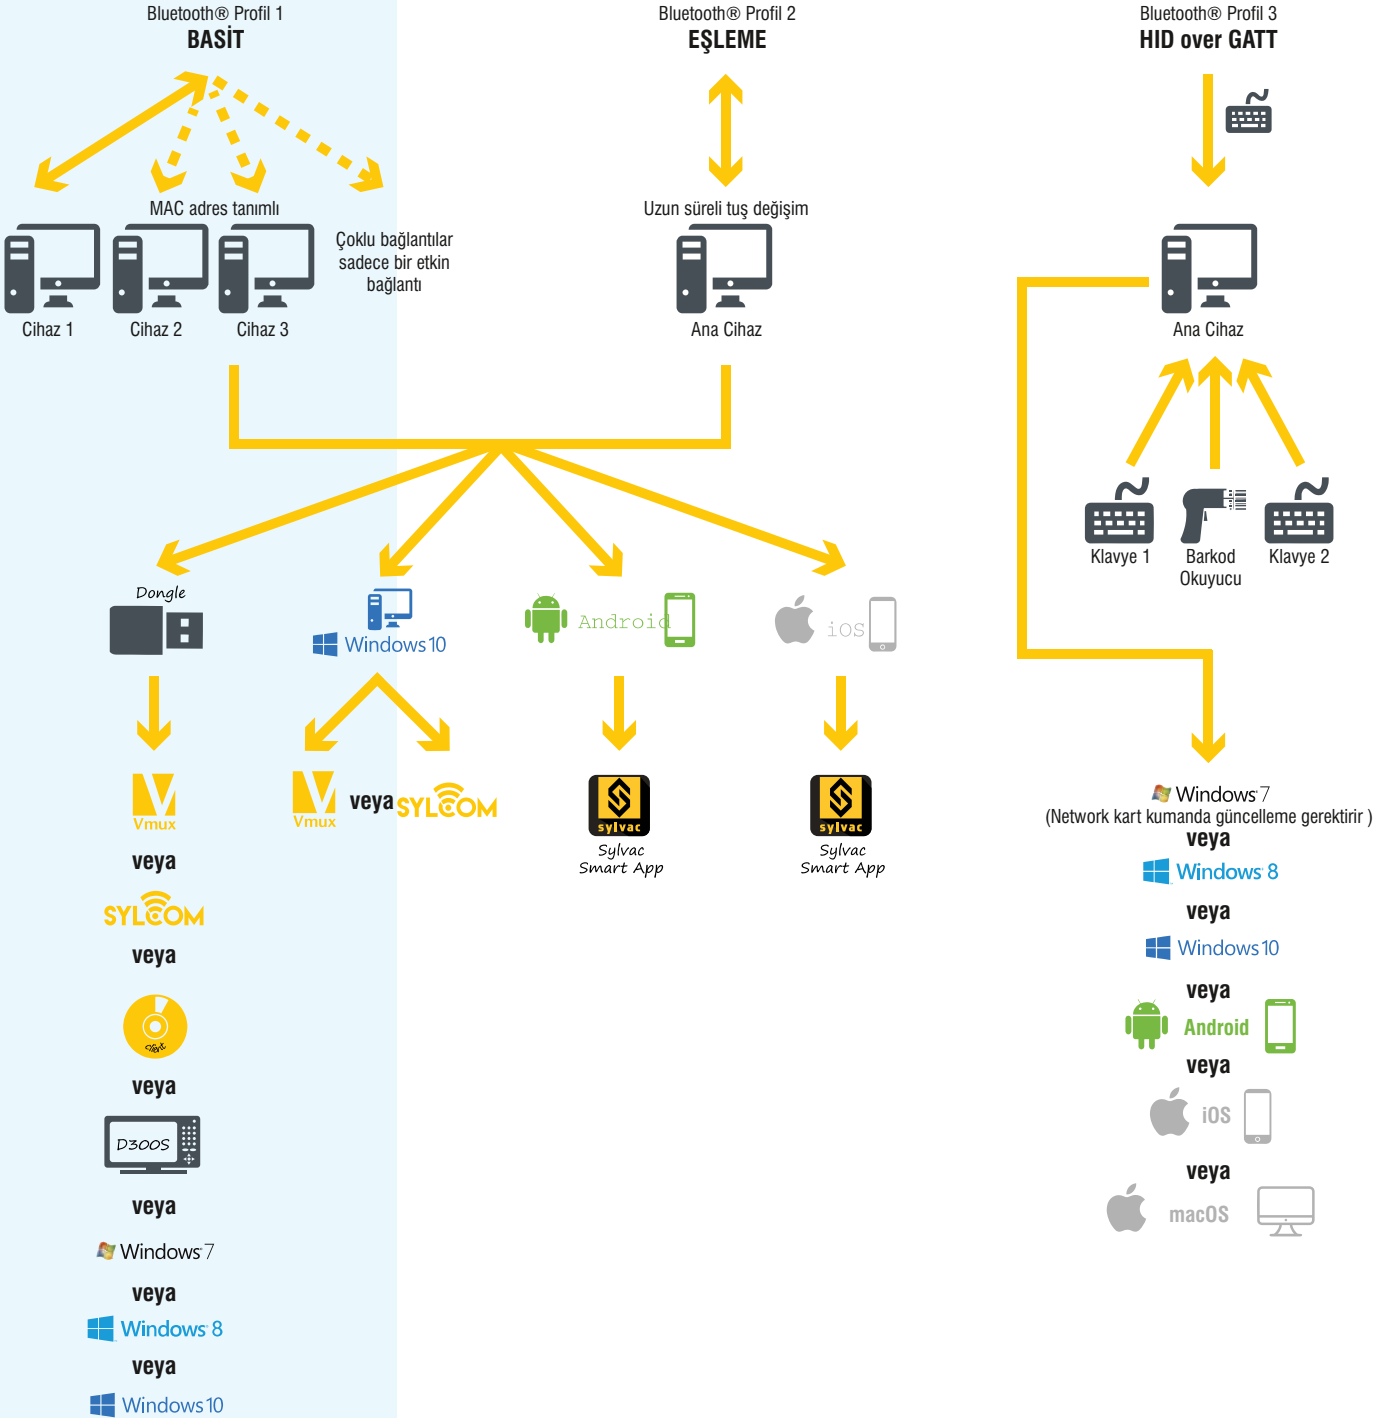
Bluetooth® Profil 1
BASİT

Bluetooth® Profil 2
EŞLEME

Bluetooth® Profil 3
HID over GATT

MAC adres tanımlı

Çoklu bağlantılar sadece bir etkin bağlantı

Cihaz 1 Cihaz 2 Cihaz 3

Uzun süreli tuş değişim

Ana Cihaz

Ana Cihaz

Klavye 1 Barkod Okuyucu Klavye 2

Dongle

Windows 10

Android

iOS

Vmux
veya
SYLCOM
veya
veya
D300S
veya
Windows 7
veya
Windows 8
veya
Windows 10

Vmux veya SYLCOM

sylvac
Sylvac Smart App

sylvac
Sylvac Smart App

Windows 7
(Network kart kumanda güncelleme gerektirir )
veya
Windows 8
veya
Windows 10
veya
Android
veya
iOS
veya
macOS